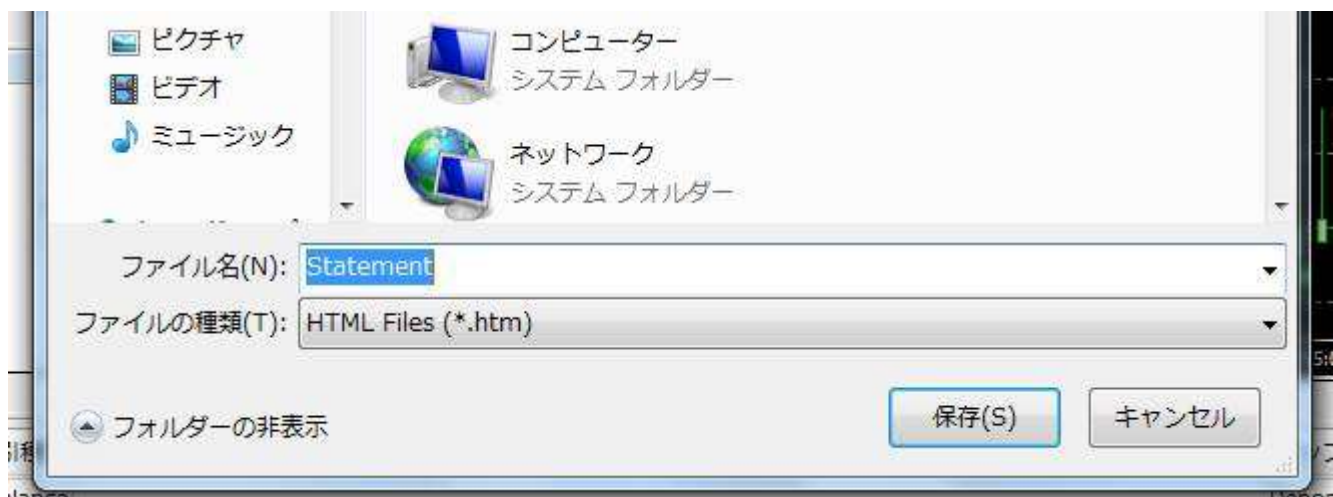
ピクチャ
ビデオ
ミュージック

コンピューター
システム フォルダー

ネットワーク
システム フォルダー

ファイル名(N): Statement
ファイルの種類(T): HTML Files (*.htm)

フォルダーの非表示

保存(S)
キャンセル